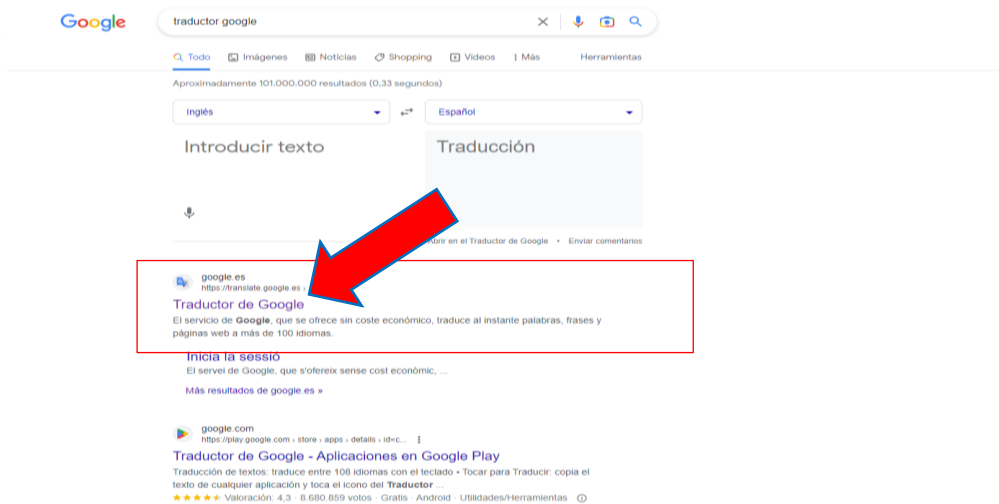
Google

traductor google

Todo Imágenes Noticias Shopping Vídeos Más Herramientas

Aproximadamente 101.000.000 resultados (0,33 segundos)

Inglés

Español

Introducir texto

Traducción

Abrir en el Traductor de Google • Enviar comentarios

google.es
https://translate.google.es ›

Traductor de Google

El servicio de **Google**, que se ofrece sin coste económico, traduce al instante palabras, frases y páginas web a más de 100 idiomas.

Inicia la sessió

El servei de Google, que s'ofereix sense cost econòmic, ...

Más resultados de google.es »

google.com
https://play.google.com › store › apps › details › id=c...

Traductor de Google - Aplicaciones en Google Play

Traducción de textos: traduce entre 108 idiomas con el teclado • Tocar para Traducir: copia el texto de cualquier aplicación y toca el icono del **Traductor** ...

★★★★★ Valoración: 4,3 · 8.680.859 votos · Gratis · Android · Utilidades/Herramientas